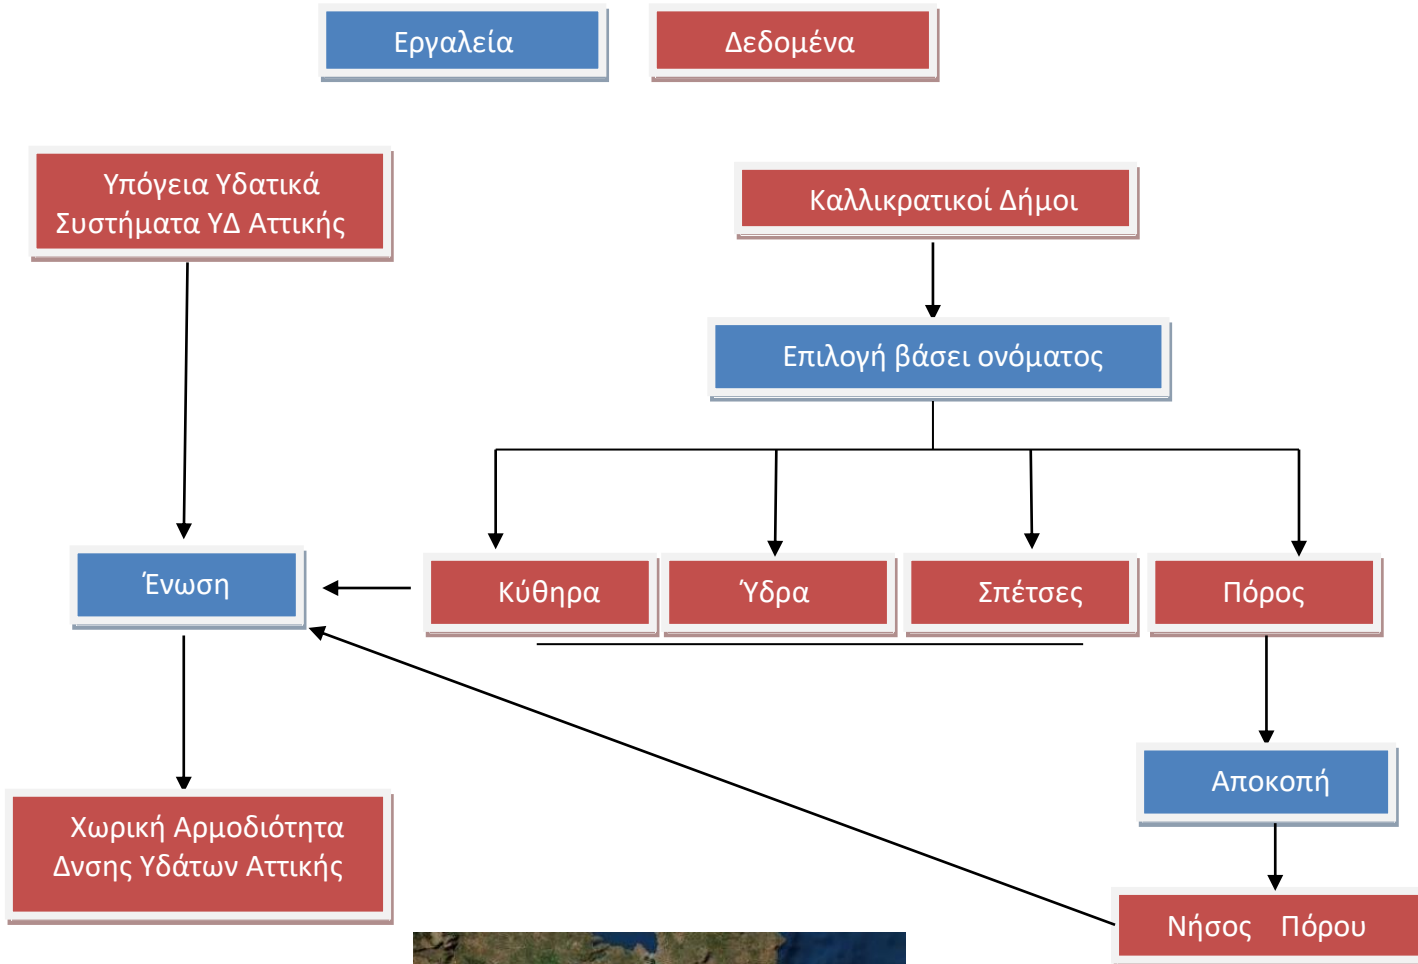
Εργαλεία

Δεδομένα

Υπόγεια Υδατικά Συστήματα ΥΔ Αττικής

Καλλικρατικοί Δήμοι

Επιλογή βάσει ονόματος

Ένωση

Κύθηρα

Ύδρα

Σπέτσες

Πόρος

Αποκοπή

Χωρική Αρμοδιότητα Δνσης Υδάτων Αττικής

Νήσος Πόρου